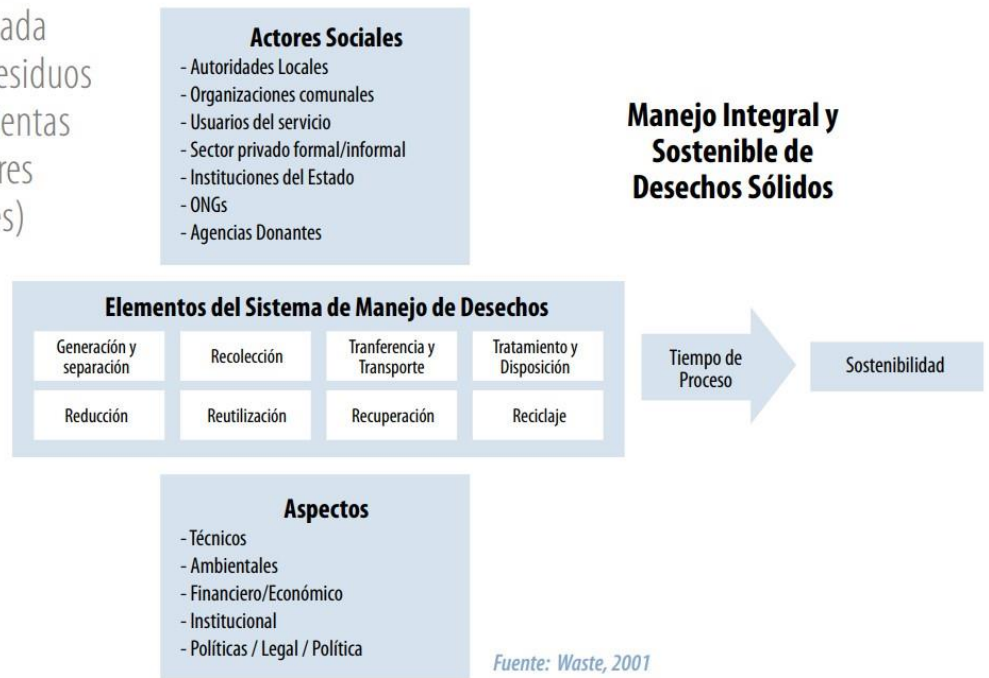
ada
esiduos
entas
res
s)

Actores Sociales
- Autoridades Locales
- Organizaciones comunales
- Usuarios del servicio
- Sector privado formal/informal
- Instituciones del Estado
- ONGs
- Agencias Donantes

Manejo Integral y Sostenible de Desechos Sólidos

Elementos del Sistema de Manejo de Desechos

| Generación y separación | Recolección | Tranferencia y Transporte | Tratamiento y Disposición |
|---|---|---|---|
| Reducción | Reutilización | Recuperación | Reciclaje |

Tiempo de Proceso

Sostenibilidad

Aspectos
- Técnicos
- Ambientales
- Financiero/Económico
- Institucional
- Políticas / Legal / Política

Fuente: Waste, 2001